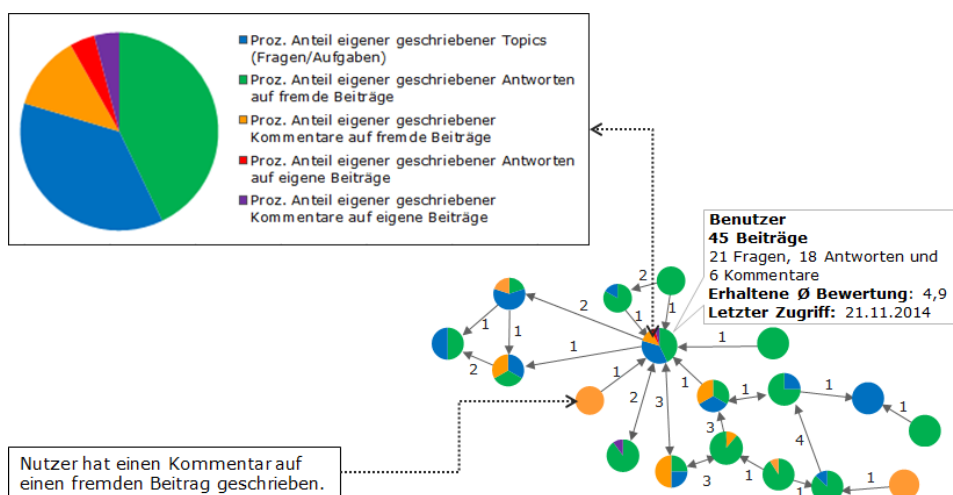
Proz. Anteil eigener geschriebener Topics (Fragen/Aufgaben)
Proz. Anteil eigener geschriebener Antworten auf fremde Beiträge
Proz. Anteil eigener geschriebener Kommentare auf fremde Beiträge
Proz. Anteil eigener geschriebener Antworten auf eigene Beiträge
Proz. Anteil eigener geschriebener Kommentare auf eigene Beiträge

**Benutzer**
**45 Beiträge**
21 Fragen, 18 Antworten und 6 Kommentare
**Erhaltene Ø Bewertung:** 4,9
**Letzter Zugriff:** 21.11.2014

2
1
1
2
1
1
1
2
1
1
1
1
2
3
1
1
3
1
4
1
3
1
1
1

Nutzer hat einen Kommentar auf einen fremden Beitrag geschrieben.